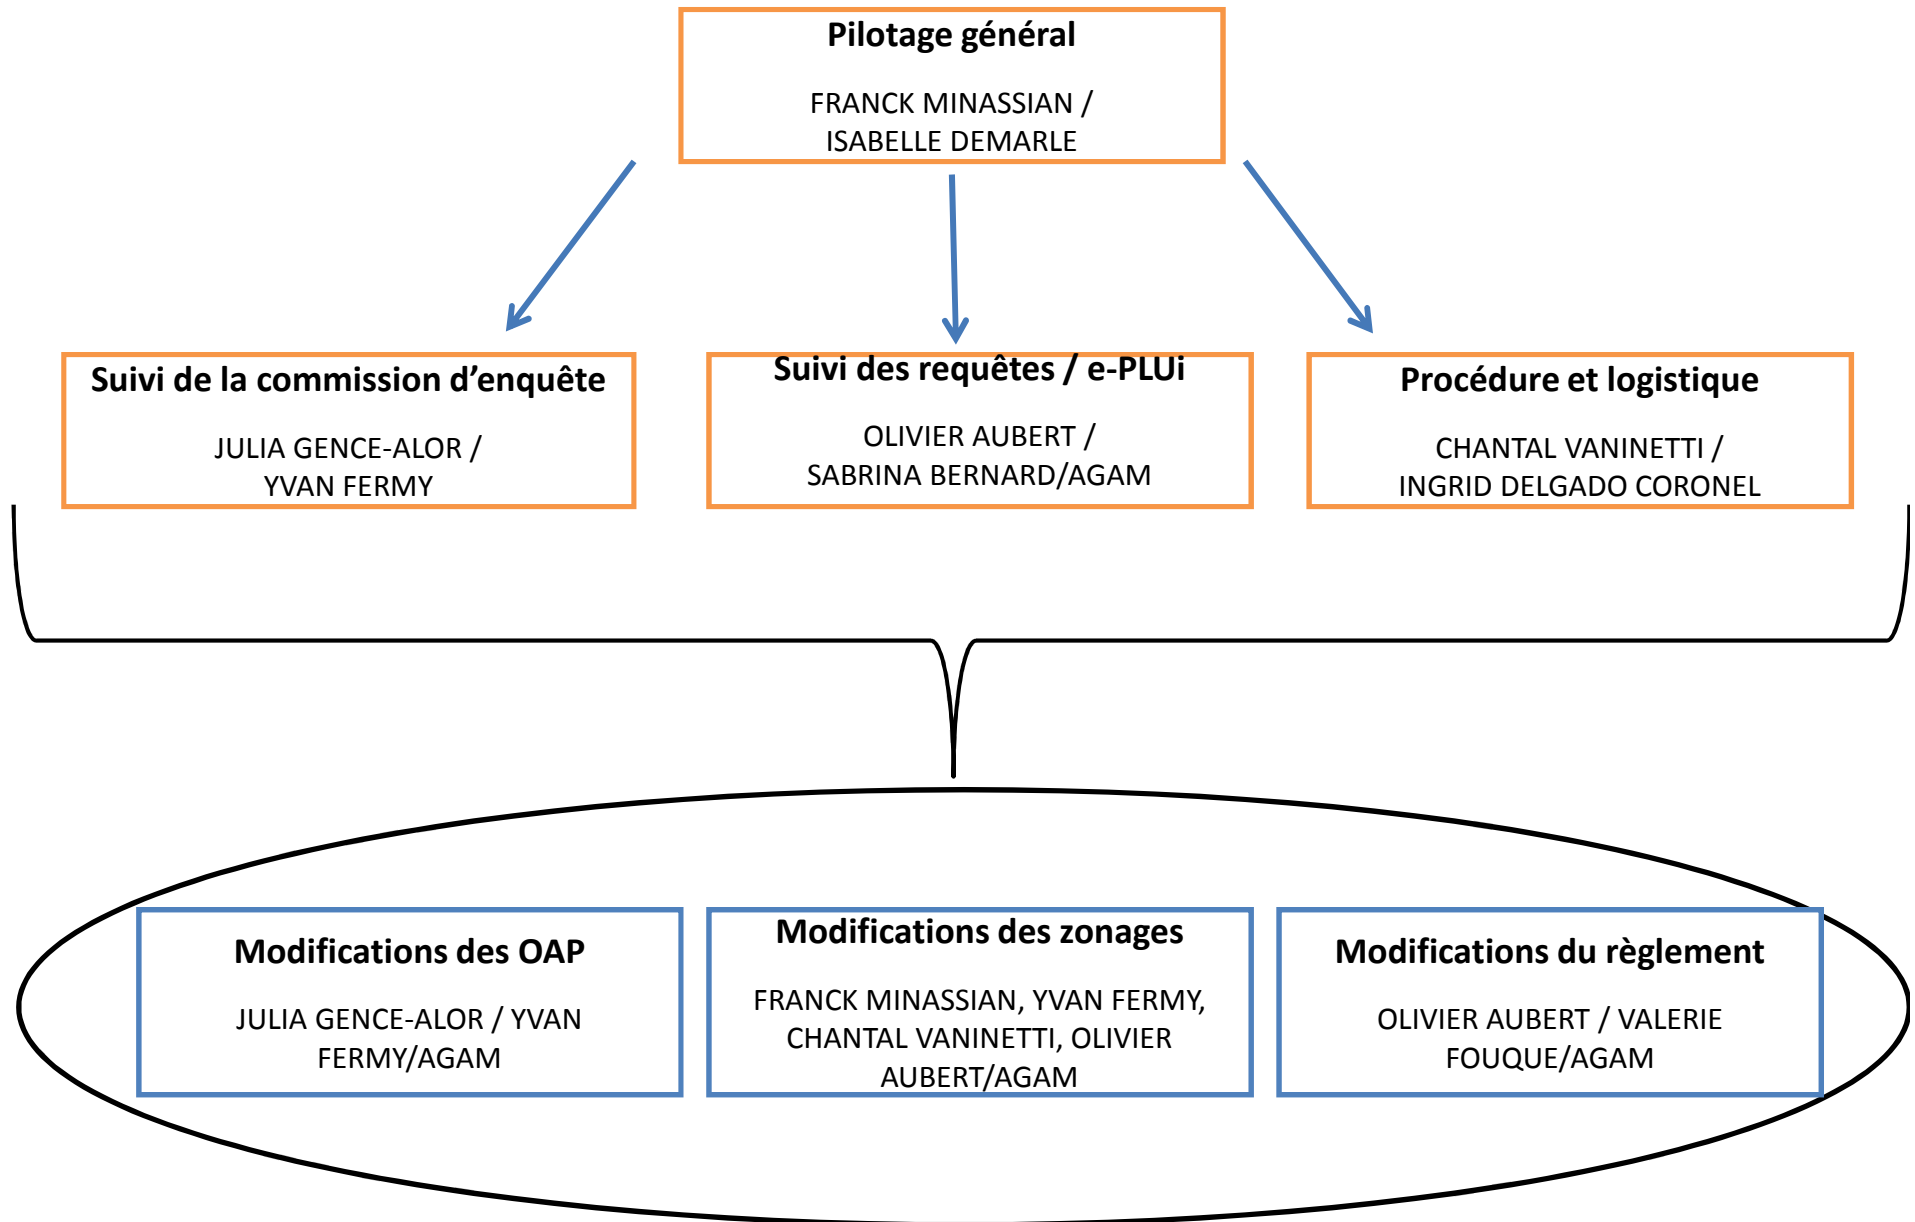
Pilotage général

FRANCK MINASSIAN / ISABELLE DEMARLE

Suivi de la commission d'enquête

JULIA GENCE-ALOR / YVAN FERMY

Suivi des requêtes / e-PLUi

OLIVIER AUBERT / SABRINA BERNARD/AGAM

Procédure et logistique

CHANTAL VANINETTI / INGRID DELGADO CORONEL

Modifications des OAP

JULIA GENCE-ALOR / YVAN FERMY/AGAM

Modifications des zonages

FRANCK MINASSIAN, YVAN FERMY, CHANTAL VANINETTI, OLIVIER AUBERT/AGAM

Modifications du règlement

OLIVIER AUBERT / VALERIE FOUQUE/AGAM